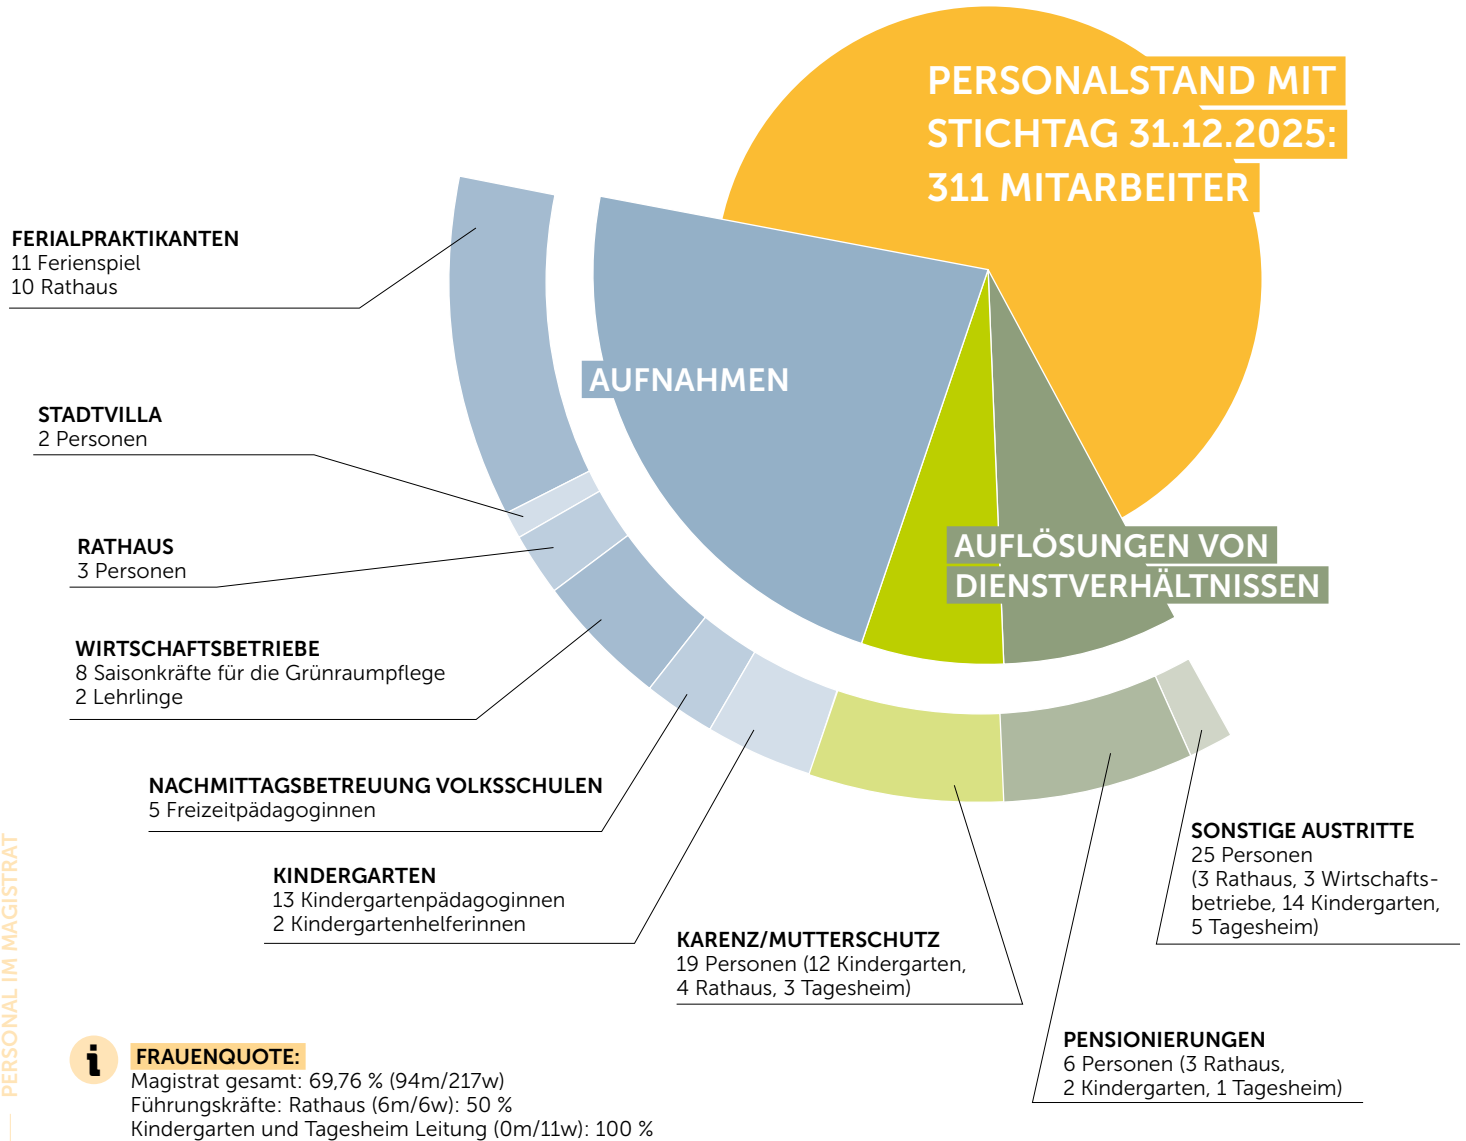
PERSONALSTAND MIT STICHTAG 31.12.2025: 311 MITARBEITER

FERIALPRAKTIKANTEN
11 Ferienspiel
10 Rathaus

AUFNAHMEN

STADTVILLA
2 Personen

RATHAUS
3 Personen

AUFLÖSUNGEN VON DIENSTVERHÄLTNISSEN

WIRTSCHAFTSBETRIEBE
8 Saisonkräfte für die Grünraumpflege
2 Lehrlinge

NACHMITTAGSBETREUUNG VOLKSSCHULEN
5 Freizeitpädagoginnen

KINDERGARTEN
13 Kindergartenpädagoginnen
2 Kindergartenhelferinnen

SONSTIGE AUSTRITTE
25 Personen
(3 Rathaus, 3 Wirtschaftsbetriebe, 14 Kindergarten, 5 Tagesheim)

KARENZ/MUTTERSCHUTZ
19 Personen (12 Kindergarten, 4 Rathaus, 3 Tagesheim)

PENSIONIERUNGEN
6 Personen (3 Rathaus, 2 Kindergarten, 1 Tagesheim)

PERSONAL IM MAGISTRAT

i FRAUENQUOTE:
Magistrat gesamt: 69,76 % (94m/217w)
Führungskräfte: Rathaus (6m/6w): 50 %
Kindergarten und Tagesheim Leitung (0m/11w): 100 %